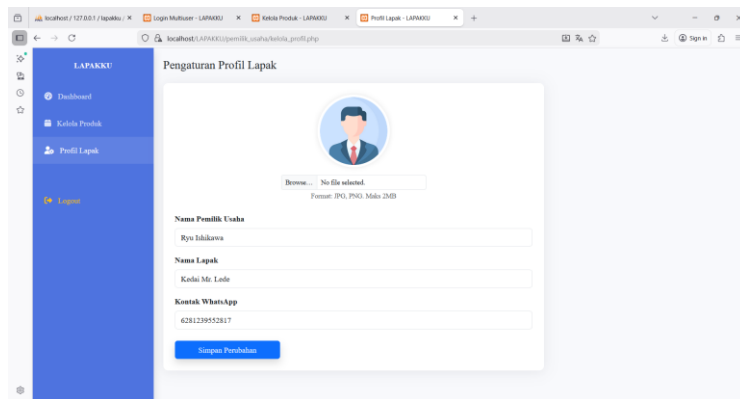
localhost / 127.0.0.1 / lapakku / ×
Login Multiuser - LAPAKKU ×
Kelola Produk - LAPAKKU ×
Profil Lapak - LAPAKKU ×
+
localhost/LAPAKKU/pemilik_usaha/kelola_profil.php
Sign in

LAPAKKU
Dashboard
Kelola Produk
Profil Lapak
Logout

Pengaturan Profil Lapak

Browse... No file selected.
Format: JPG, PNG. Maks 2MB

Nama Pemilik Usaha
Ryu Ishikawa

Nama Lapak
Kedai Mr. Lede

Kontak WhatsApp
6281239552817

Simpan Perubahan